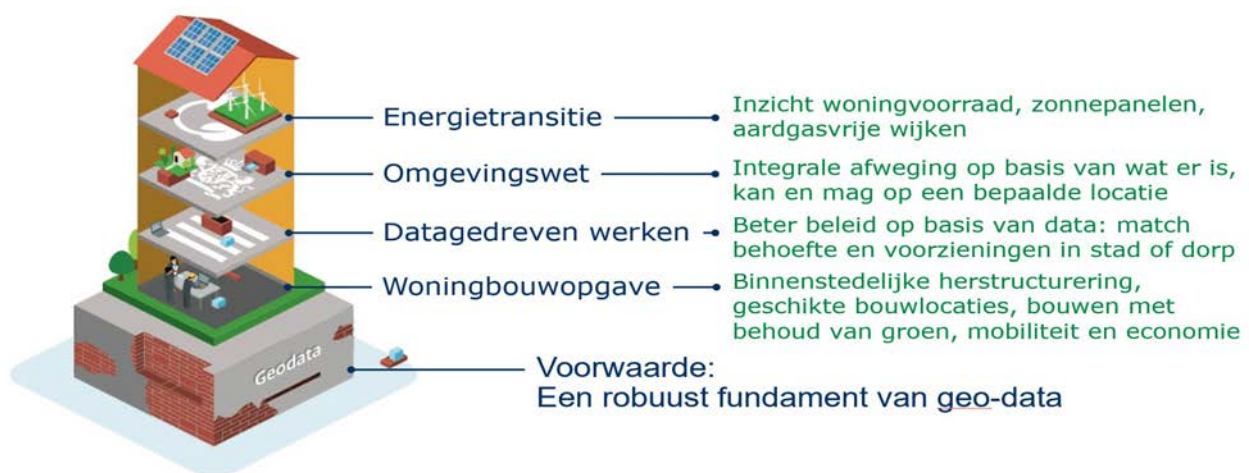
Energietransitie

Inzicht woningvoorraad, zonnepanelen, aardgasvrije wijken

Omgevingswet

Integrale afweging op basis van wat er is, kan en mag op een bepaalde locatie

Datagedreven werken

Beter beleid op basis van data: match behoefte en voorzieningen in stad of dorp

Woningbouwopgave

Binnenstedelijke herstructurering, geschikte bouwlocaties, bouwen met behoud van groen, mobiliteit en economie

Geodata

Voorwaarde:
Een robuust fundament van geo-data